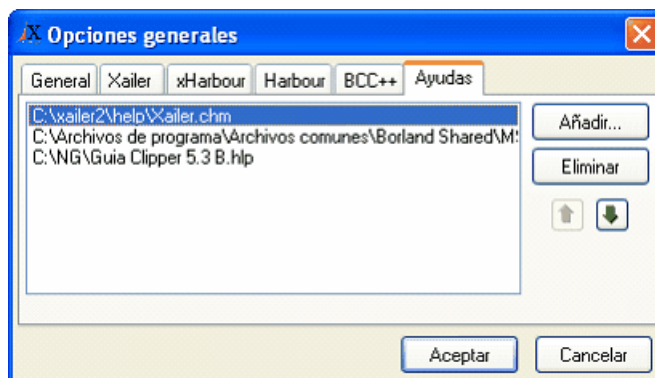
Opciones generales

General | Xailer | xHarbour | Harbour | BCC++ | Ayudas

C:\xailer2\help\Xailer.chm
C:\Archivos de programa\Archivos comunes\Borland Shared\MS
C:\NG\Guia Clipper 5.3 B.hlp

Añadir...
Eliminar

Aceptar
Cancelar